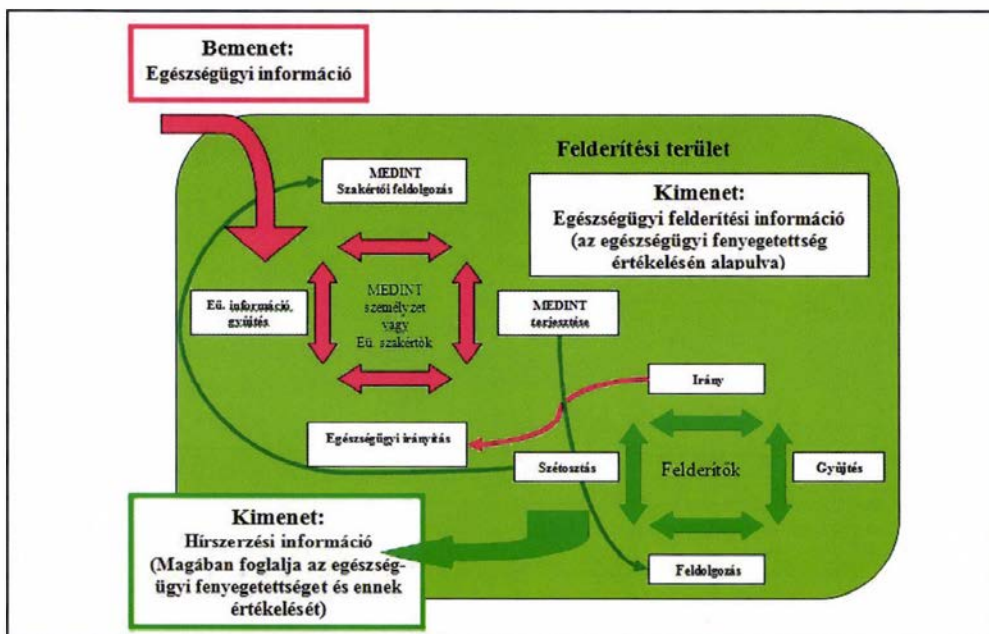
Bemenet:
Egészségügyi információ

Felderítési terület

MEDINT
Szakértői feldolgozás

Kimenet:
Egészségügyi felderítési információ (az egészségügyi fenyegetettség értékelésén alapulva)

Eü. információ gyűjtés

MEDINT személyzet vagy Eü. szakértők

MEDINT terjesztése

Irány

Egészségügyi irányítás

Szétosztás

Felderítők

Gyűjtés

Kimenet:
Hírszerzési információ (Magában foglalja az egészségügyi fenyegetettséget és ennek értékelését)

Feldolgozás